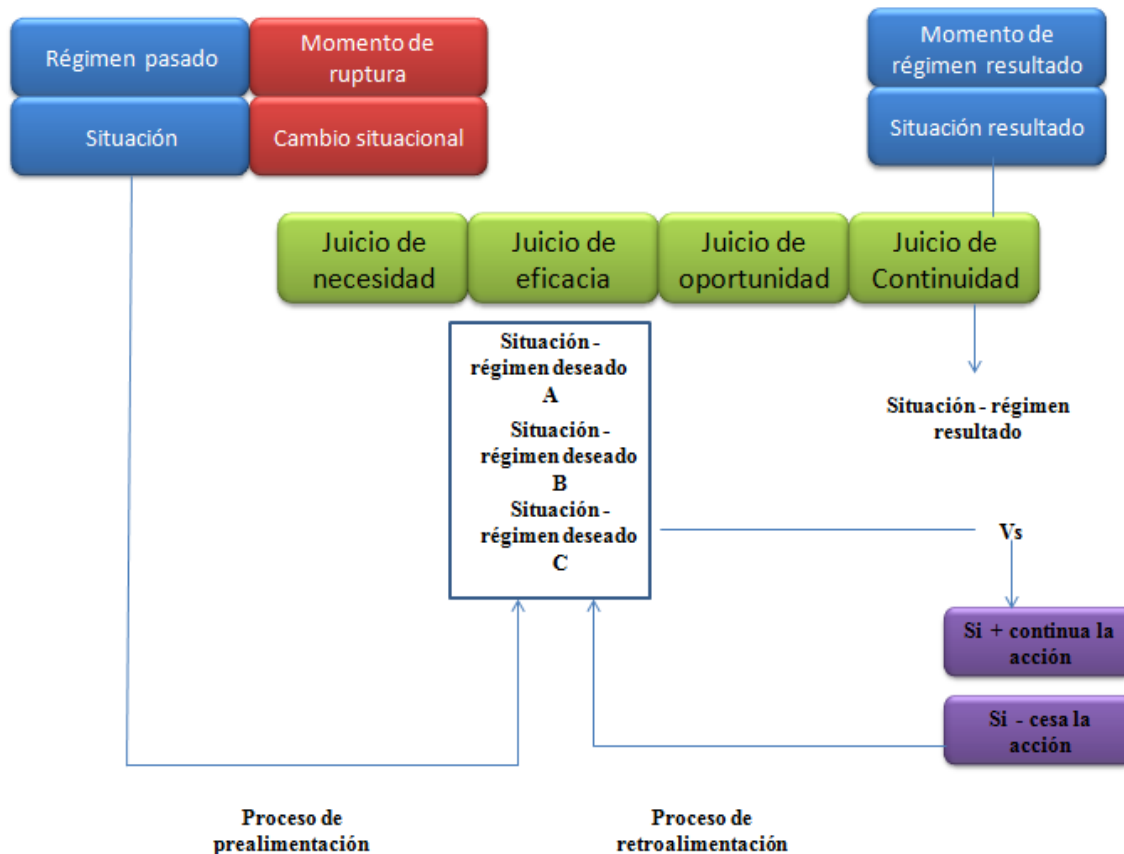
Régimen pasado

Momento de ruptura

Situación

Cambio situacional

Momento de régimen resultado

Situación resultado

Juicio de necesidad

Juicio de eficacia

Juicio de oportunidad

Juicio de Continuidad

Situación - régimen deseado A
Situación - régimen deseado B
Situación - régimen deseado C

Situación - régimen resultado

Vs

Si + continua la acción

Si - cesa la acción

Proceso de prealimentación

Proceso de retroalimentación